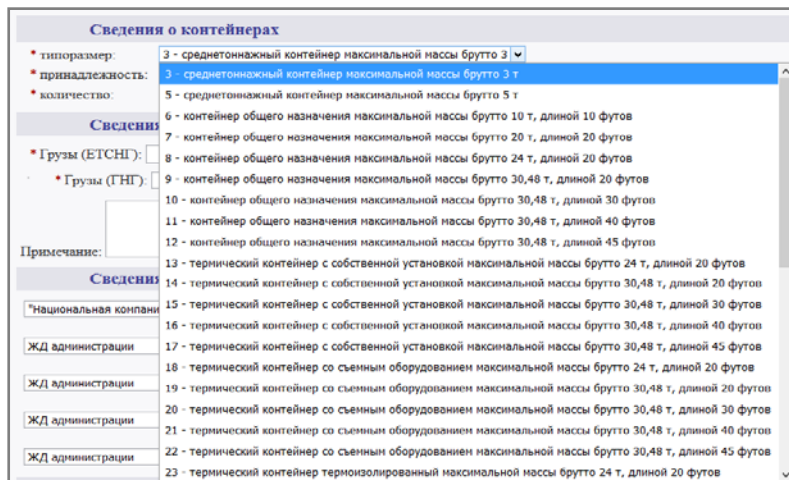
Сведения о контейнерах

* типоразмер: 3 - среднетоннажный контейнер максимальной массы брутто 3

* принадлежность:

* количество:

Сведени

* Грузы (ЕТСНГ):

* Грузы (ГНГ):

Примечание:

Сведения

"Национальная компани

ЖД администрации

ЖД администрации

ЖД администрации

ЖД администрации

3 - среднетоннажный контейнер максимальной массы брутто 3 т
5 - среднетоннажный контейнер максимальной массы брутто 5 т
6 - контейнер общего назначения максимальной массы брутто 10 т, длиной 10 футов
7 - контейнер общего назначения максимальной массы брутто 20 т, длиной 20 футов
8 - контейнер общего назначения максимальной массы брутто 24 т, длиной 20 футов
9 - контейнер общего назначения максимальной массы брутто 30,48 т, длиной 20 футов
10 - контейнер общего назначения максимальной массы брутто 30,48 т, длиной 30 футов
11 - контейнер общего назначения максимальной массы брутто 30,48 т, длиной 40 футов
12 - контейнер общего назначения максимальной массы брутто 30,48 т, длиной 45 футов
13 - термический контейнер с собственной установкой максимальной массы брутто 24 т, длиной 20 футов
14 - термический контейнер с собственной установкой максимальной массы брутто 30,48 т, длиной 20 футов
15 - термический контейнер с собственной установкой максимальной массы брутто 30,48 т, длиной 30 футов
16 - термический контейнер с собственной установкой максимальной массы брутто 30,48 т, длиной 40 футов
17 - термический контейнер с собственной установкой максимальной массы брутто 30,48 т, длиной 45 футов
18 - термический контейнер со съемным оборудованием максимальной массы брутто 24 т, длиной 20 футов
19 - термический контейнер со съемным оборудованием максимальной массы брутто 30,48 т, длиной 20 футов
20 - термический контейнер со съемным оборудованием максимальной массы брутто 30,48 т, длиной 30 футов
21 - термический контейнер со съемным оборудованием максимальной массы брутто 30,48 т, длиной 40 футов
22 - термический контейнер со съемным оборудованием максимальной массы брутто 30,48 т, длиной 45 футов
23 - термический контейнер термоизолированный максимальной массы брутто 24 т, длиной 20 футов